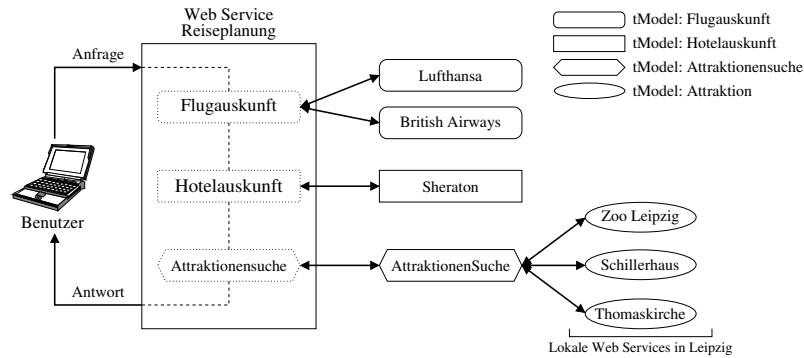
Web Service Reiseplanung

tModel: Flugauskunft
tModel: Hotelauskunft
tModel: Attraktionensuche
tModel: Attraktion

Anfrage

Flugauskunft

Lufthansa

British Airways

Hotelauskunft

Sheraton

Benutzer

Attraktionensuche

AttraktionenSuche

Zoo Leipzig

Schillerhaus

Thomaskirche

Antwort

Lokale Web Services in Leipzig